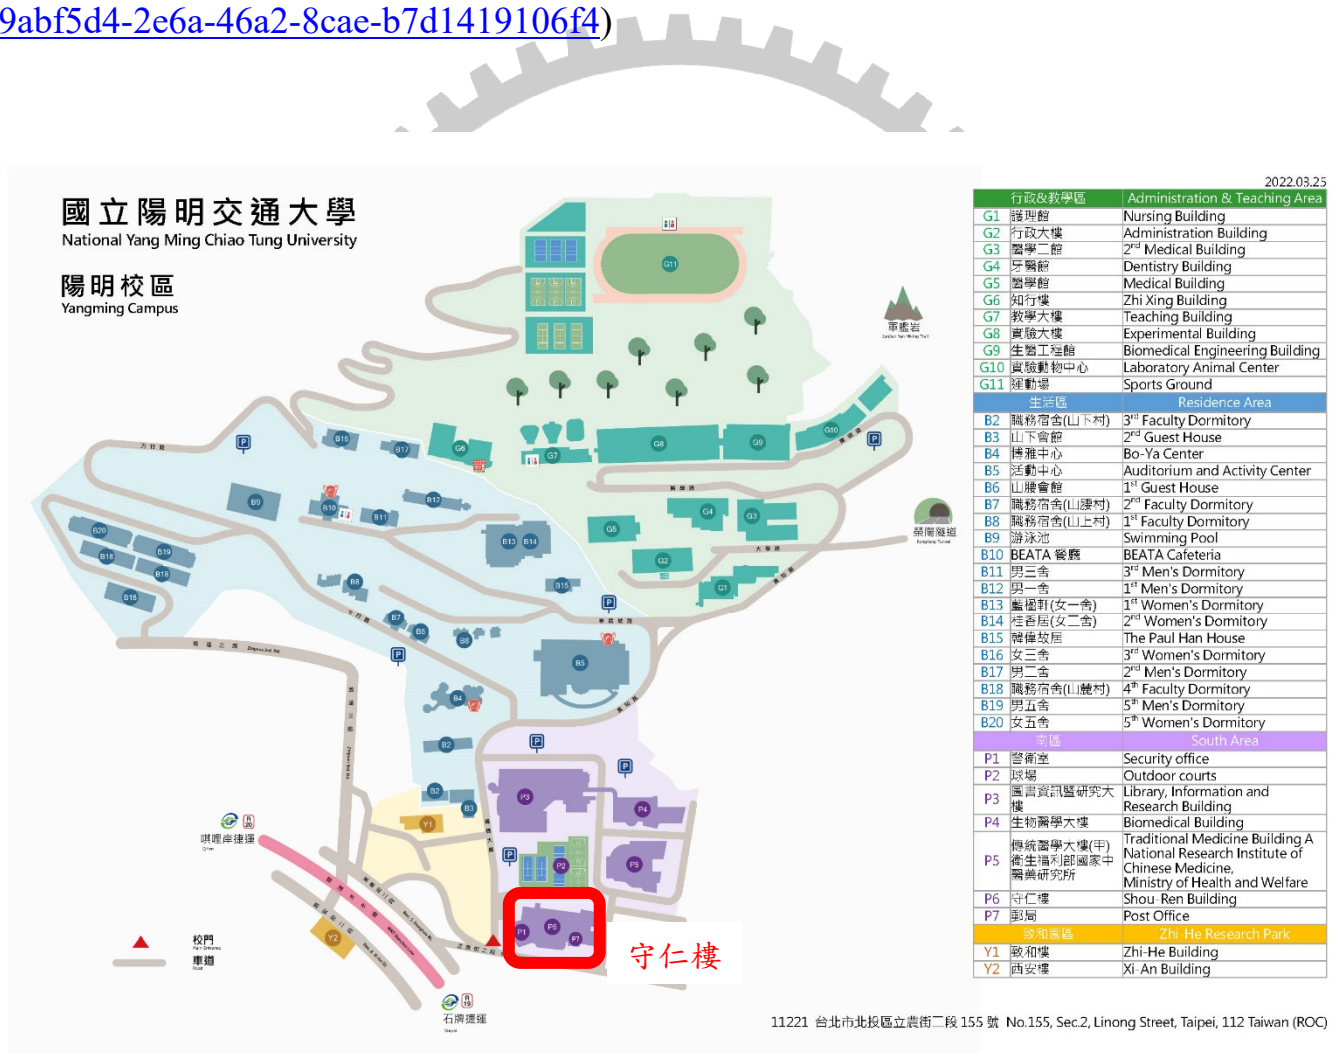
9abf5d4-2e6a-46a2-8cae-b7d1419106f4)

國立陽明交通大學
National Yang Ming Chiao Tung University

陽明校區
Yangming Campus

2022.03.25

| 行政&教學區 | | Administration & Teaching Area |
|---|---|---|
| G1 | 護理館 | Nursing Building |
| G2 | 行政大樓 | Administration Building |
| G3 | 醫學二館 | 2nd Medical Building |
| G4 | 牙醫館 | Dentistry Building |
| G5 | 醫學館 | Medical Building |
| G6 | 知行樓 | Zhi Xing Building |
| G7 | 教學大樓 | Teaching Building |
| G8 | 實驗大樓 | Experimental Building |
| G9 | 生醫工程館 | Biomedical Engineering Building |
| G10 | 實驗動物中心 | Laboratory Animal Center |
| G11 | 運動場 | Sports Ground |
| 生活區 | | Residence Area |
| B2 | 職務宿舍(山下村) | 3rd Faculty Dormitory |
| B3 | 山下會館 | 2nd Guest House |
| B4 | 博雅中心 | Bo-Ya Center |
| B5 | 活動中心 | Auditorium and Activity Center |
| B6 | 山腰會館 | 1st Guest House |
| B7 | 職務宿舍(山腰村) | 2nd Faculty Dormitory |
| B8 | 職務宿舍(山上村) | 1st Faculty Dormitory |
| B9 | 游泳池 | Swimming Pool |
| B10 | BEATA 餐廳 | BEATA Cafeteria |
| B11 | 男三舍 | 3rd Men's Dormitory |
| B12 | 男一舍 | 1st Men's Dormitory |
| B13 | 藍園軒(女一舍) | 1st Women's Dormitory |
| B14 | 桂香居(女二舍) | 2nd Women's Dormitory |
| B15 | 韓偉故居 | The Paul Han House |
| B16 | 女三舍 | 3rd Women's Dormitory |
| B17 | 男二舍 | 2nd Men's Dormitory |
| B18 | 職務宿舍(山麓村) | 4th Faculty Dormitory |
| B19 | 男五舍 | 5th Men's Dormitory |
| B20 | 女五舍 | 5th Women's Dormitory |
| 南區 | | South Area |
| P1 | 警衛室 | Security office |
| P2 | 球場 | Outdoor courts |
| P3 | 圖書資訊暨研究大樓 | Library, Information and Research Building |
| P4 | 生物醫學大樓 | Biomedical Building |
| P5 | 傳統醫學大樓(甲) 衛生福利部國家中醫藥研究所 | Traditional Medicine Building A National Research Institute of Chinese Medicine, Ministry of Health and Welfare |
| P6 | 守仁樓 | Shou-Ren Building |
| P7 | 郵局 | Post Office |
| 致和園區 | | Zhi-He Research Park |
| Y1 | 致和樓 | Zhi-He Building |
| Y2 | 西安樓 | Xi-An Building |

軍艦岩
榮總隧道
唭哩岸捷運
石牌捷運
校門
車道
守仁樓

11221 台北市北投區立農街二段 155 號 No.155, Sec.2, Linong Street, Taipei, 112 Taiwan (ROC)